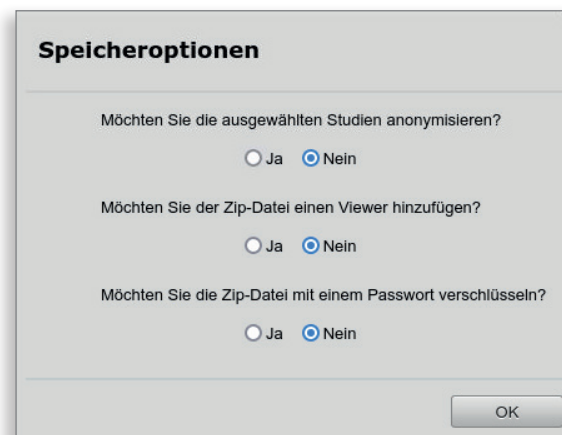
Speicheroptionen

Möchten Sie die ausgewählten Studien anonymisieren?

Ja Nein

Möchten Sie der Zip-Datei einen Viewer hinzufügen?

Ja Nein

Möchten Sie die Zip-Datei mit einem Passwort verschlüsseln?

Ja Nein

OK